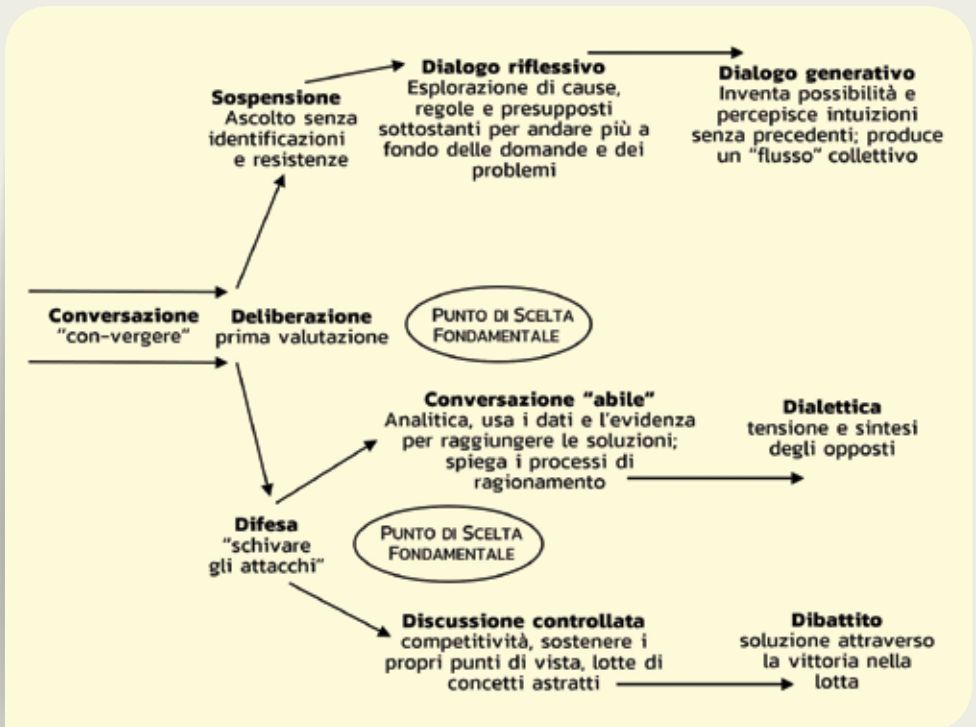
Sospensione
Ascolto senza identificazioni e resistenze

Dialogo riflessivo
Esplorazione di cause, regole e presupposti sottostanti per andare più a fondo delle domande e dei problemi

Dialogo generativo
Inventa possibilità e percepisce intuizioni senza precedenti; produce un "flusso" collettivo

Conversazione
"con-vergere"

Deliberazione
prima valutazione

PUNTO DI SCELTA FONDAMENTALE

Conversazione "abile"
Analitica, usa i dati e l'evidenza per raggiungere le soluzioni; spiega i processi di ragionamento

Dialettica
tensione e sintesi degli opposti

Difesa
"schivare gli attacchi"

PUNTO DI SCELTA FONDAMENTALE

Discussione controllata
competitività, sostenere i propri punti di vista, lotte di concetti astratti

Dibattito
soluzione attraverso la vittoria nella lotta